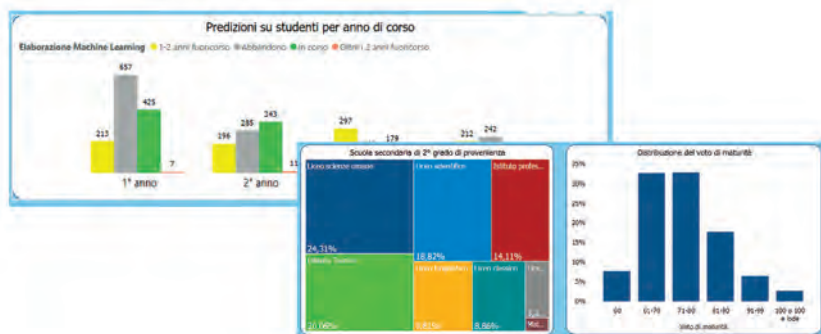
Predizioni su studenti per anno di corso

Elaborazione Machine Learning ● 1-2 anni fuoricorso ● Abbandono ● In corso ● Oltre i 2 anni fuoricorso

213
657
425
7
1° anno

196
285
243
11
2° anno

297
179
212
242

Scuola secondaria di 2° grado di provenienza

Liceo scienze umane
24,31%
Liceo scientifico
18,82%
Istituto profes...
14,11%
Istituto Tecnico
20,06%
Liceo Linguistico
9,81%
Liceo classico
8,66%
Liceo...
Ist...
Mat...

Distribuzione del voto di maturità

35%
30%
25%
20%
15%
10%
5%
0%

60
61-70
71-80
81-90
91-99
100 e 100 e lode

Voto di maturità